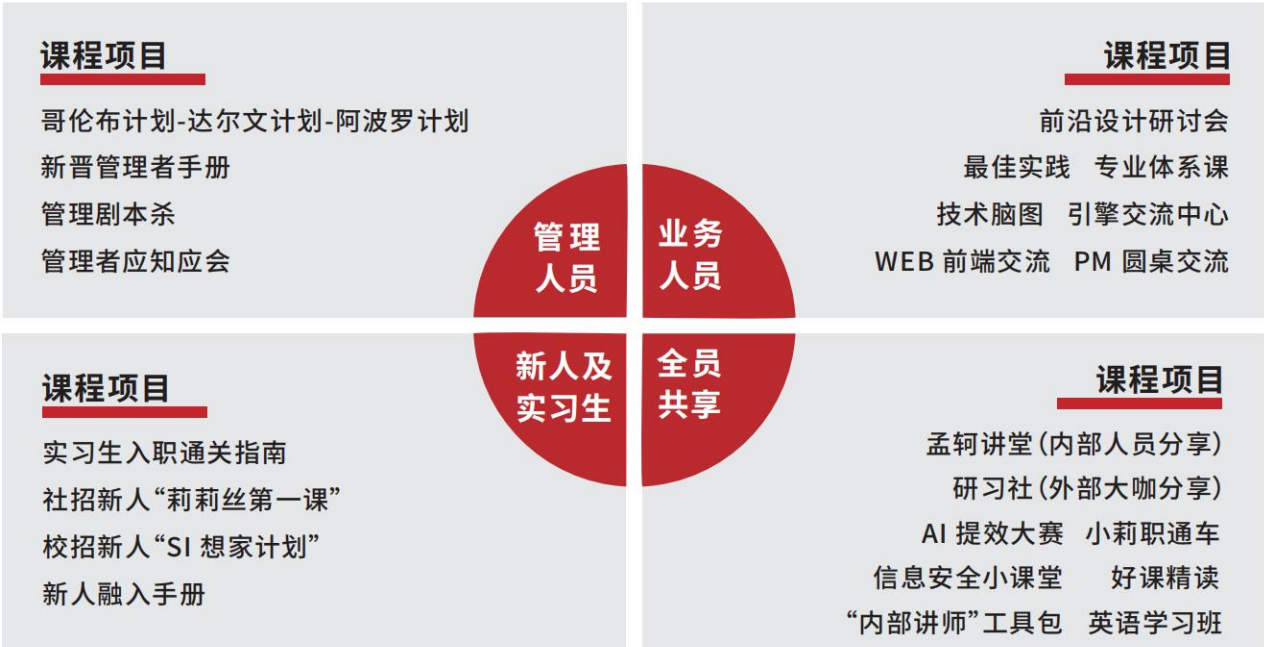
课程项目

哥伦布计划-达尔文计划-阿波罗计划
新晋管理者手册
管理剧本杀
管理者应知应会

课程项目

前沿设计研讨会
最佳实践　专业体系课
技术脑图　引擎交流中心
WEB 前端交流　PM 圆桌交流

管理人员

业务人员

新人及实习生

全员共享

课程项目

实习生入职通关指南
社招新人“莉莉丝第一课”
校招新人“SI 想家计划”
新人融入手册

课程项目

孟轲讲堂（内部人员分享）
研习社（外部大咖分享）
AI 提效大赛　小莉职通车
信息安全小课堂　好课精读
“内部讲师”工具包　英语学习班